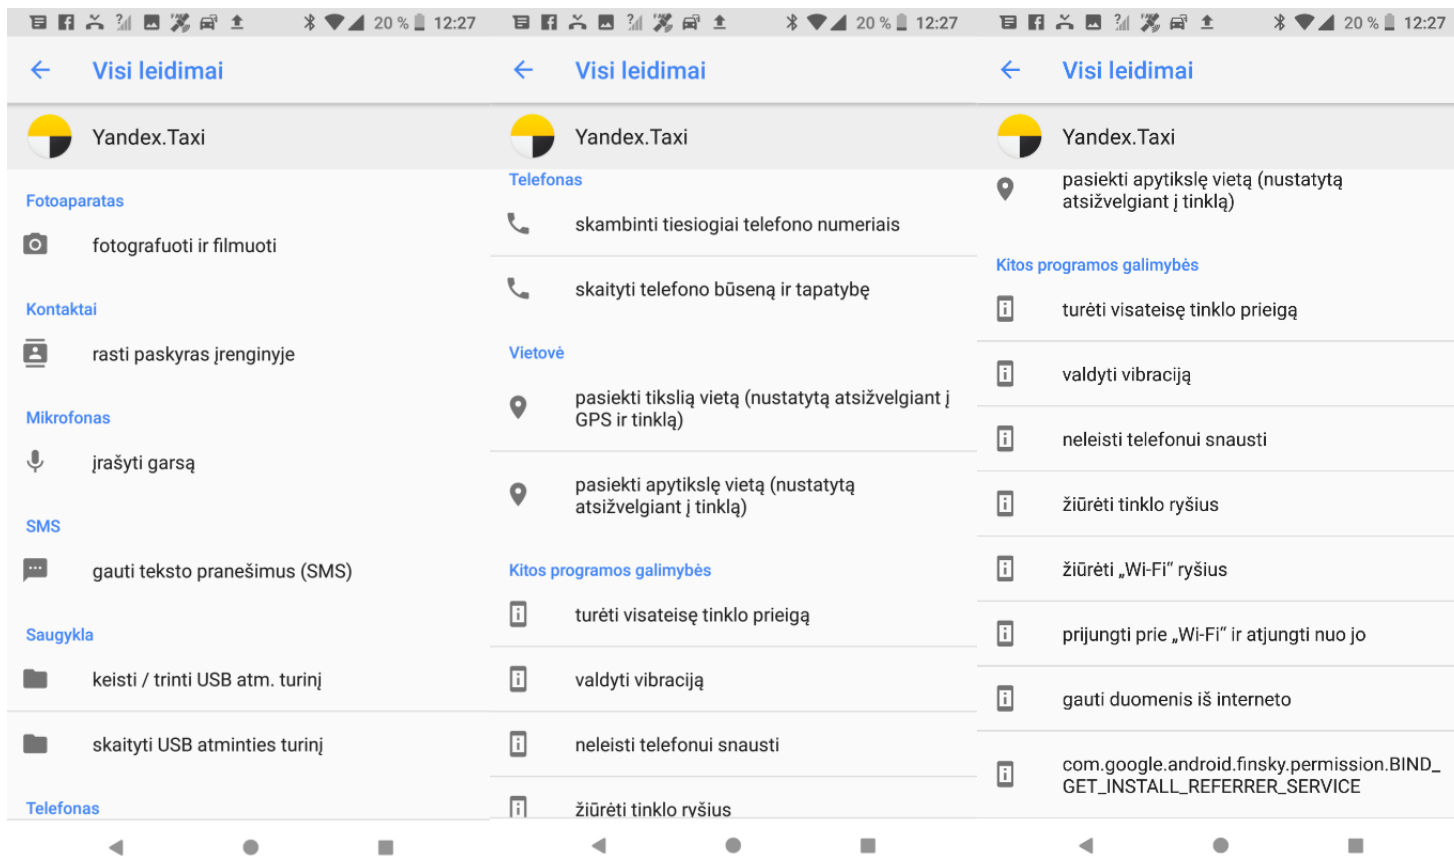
20 % 12:27

Visi leidimai

Yandex.Taxi

Fotoaparatas

fotografuoti ir filmuoti

Kontaktai

rasti paskyras įrenginyje

Mikrofonas

įrašyti garsą

SMS

gauti teksto pranešimus (SMS)

Saugykla

keisti / trinti USB atm. turinį

skaityti USB atminties turinį

Telefonas

20 % 12:27

Visi leidimai

Yandex.Taxi

Telefonas

skambinti tiesiogiai telefono numeriais

skaityti telefono būseną ir tapatybę

Vietovė

pasiekti tikslią vietą (nustatytą atsižvelgiant į GPS ir tinklą)

pasiekti apytikslę vietą (nustatytą atsižvelgiant į tinklą)

Kitos programos galimybės

turėti visateisę tinklo prieigą

valdyti vibraciją

neleisti telefonui snausti

žiūrėti tinklo ryšius

20 % 12:27

Visi leidimai

Yandex.Taxi

pasiekti apytikslę vietą (nustatytą atsižvelgiant į tinklą)

Kitos programos galimybės

turėti visateisę tinklo prieigą

valdyti vibraciją

neleisti telefonui snausti

žiūrėti tinklo ryšius

žiūrėti „Wi-Fi“ ryšius

prijungti prie „Wi-Fi“ ir atjungti nuo jo

gauti duomenis iš interneto

com.google.android.finsky.permission.BIND_GET_INSTALL_REFERRER_SERVICE